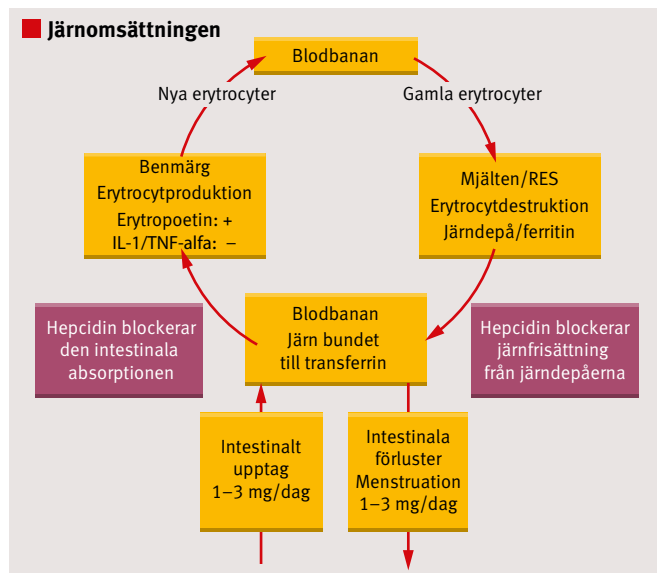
Järnomsättningen

Blodbanan

Nya erytrocyter

Gamla erytrocyter

Benmärg
Erytrocytproduktion
Erytropoetin: +
IL-1/TNF-alfa: –

Mjälten/RES
Erytrocytdestruktion
Järndepå/ferritin

Hepcidin blockerar den intestinala absorptionen

Blodbanan
Järn bundet till transferrin

Hepcidin blockerar järnfrisättning från järndepåerna

Intestinalt upptag
1–3 mg/dag

Intestinala förluster
Menstruation
1–3 mg/dag